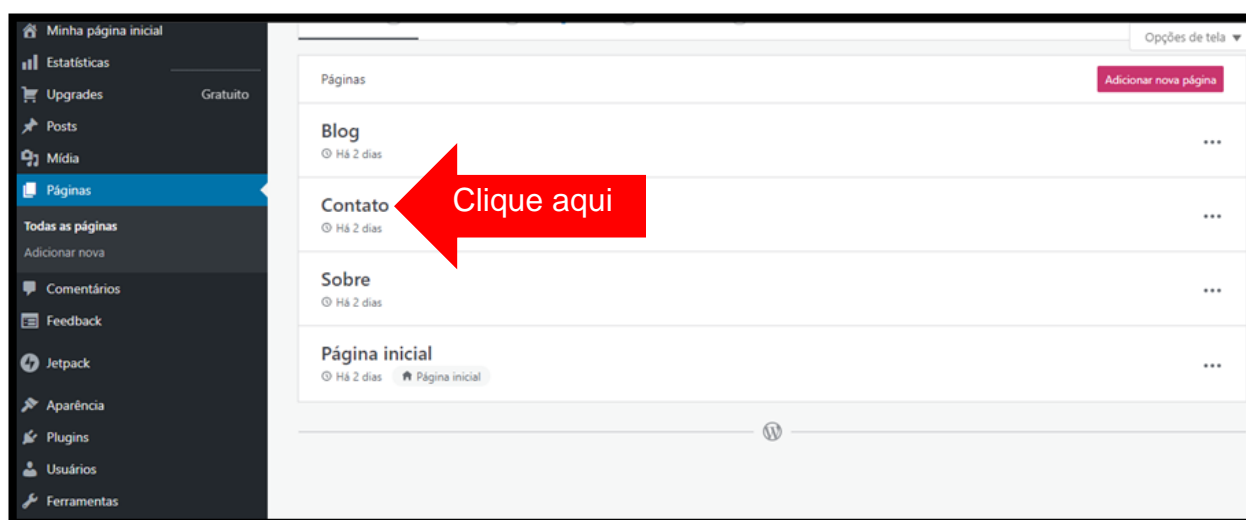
Minha página inicial
Estatísticas
Upgrades Gratuito
Posts
Mídia
Páginas
Todas as páginas
Adicionar nova
Comentários
Feedback
Jetpack
Aparência
Plugins
Usuários
Ferramentas

Opções de tela ▾

Páginas
Adicionar nova página

Blog
Há 2 dias

Contato
Há 2 dias

Clique aqui

Sobre
Há 2 dias

Página inicial
Há 2 dias Página inicial